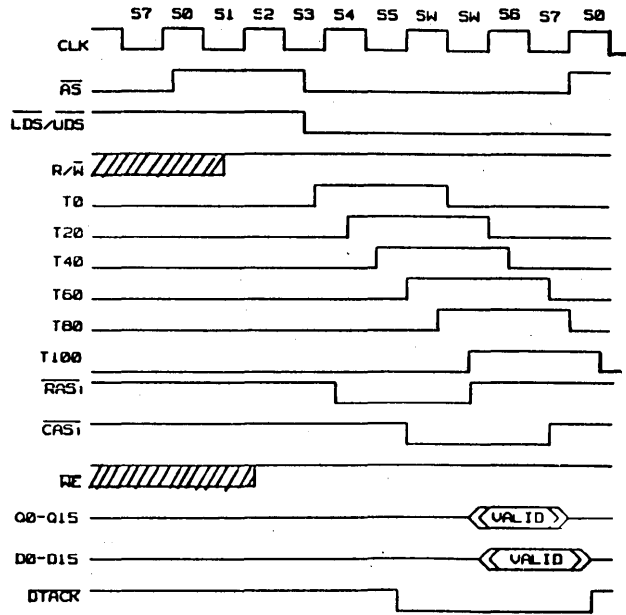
S7 S0 S1 S2 S3 S4 S5 SW SW S6 S7 S0

CLK

$\overline{AS}$

$\overline{LDS/UDS}$

R/$\overline{W}$

T0

T20

T40

T60

T80

T100

$\overline{RASi}$

$\overline{CASi}$

$\overline{WE}$

Q0-Q15

VALID

D0-D15

VALID

$\overline{DTACK}$